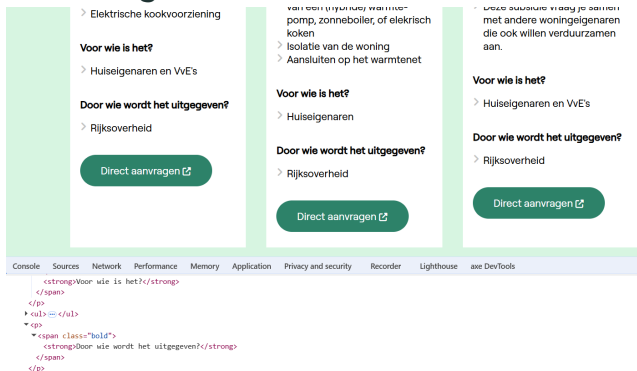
Elektrische kookvoorziening

Voor wie is het?

Huiseigenaren en VvE's

Door wie wordt het uitgegeven?

Rijksoverheid

Direct aanvragen

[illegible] (hybride) warmtepomp, zonneboiler, of elekrisch koken

Isolatie van de woning

Aansluiten op het warmtenet

Voor wie is het?

Huiseigenaren

Door wie wordt het uitgegeven?

Rijksoverheid

Direct aanvragen

Deze subsidie vraag je samen met andere woningeigenaren die ook willen verduurzamen aan.

Voor wie is het?

Huiseigenaren en VvE's

Door wie wordt het uitgegeven?

Rijksoverheid

Direct aanvragen

Console Sources Network Performance Memory Application Privacy and security Recorder Lighthouse axe DevTools

<strong>Voor wie is het?</strong>
</span>
</p>
<ul> ··· </ul>
<p>
<span class="bold">
<strong>Door wie wordt het uitgegeven?</strong>
</span>
</p>